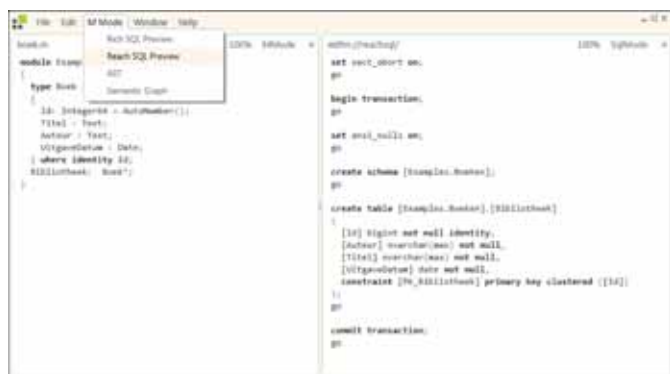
File Edit M Mode Window Help

Rich SQL Preview
Reach SQL Preview
AST
Semantic Graph

boek.m 100% MMode

module Examp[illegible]
{
type Boek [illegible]
{
Id: Integer64 = AutoNumber();
Titel : Text;
Auteur : Text;
UitgaveDatum : Date;
} where identity Id;
Bibliotheek: Boek*;
}

edfm://reachsql/ 100% SqlMode

set xact_abort on;
go

begin transaction;
go

set ansi_nulls on;
go

create schema [Examples.Boeken];
go

create table [Examples.Boeken].[Bibliotheek]
(
[Id] bigint not null identity,
[Auteur] nvarchar(max) not null,
[Titel] nvarchar(max) not null,
[UitgaveDatum] date not null,
constraint [PK_Bibliotheek] primary key clustered ([Id])
);
go

commit transaction;
go